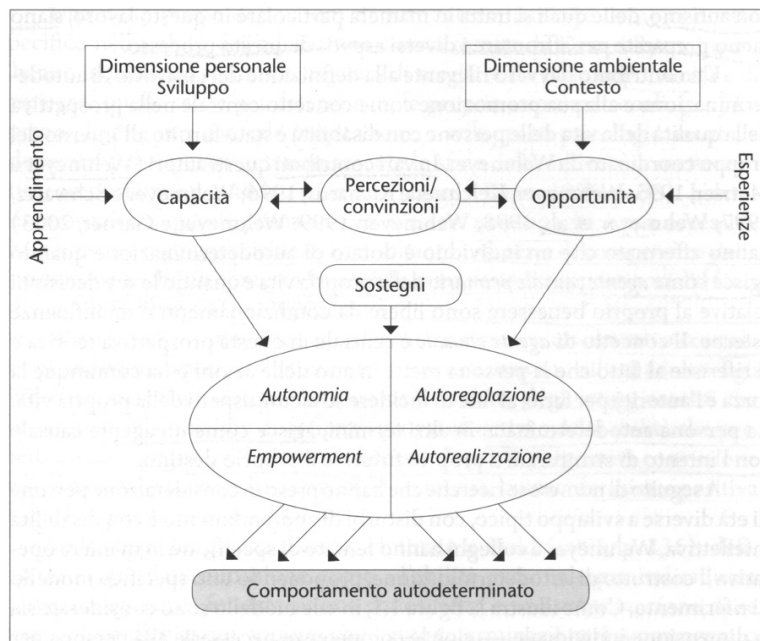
Dimensione personale
Sviluppo

Dimensione ambientale
Contesto

Apprendimento

Esperienze

Capacità

Percezioni/
convinzioni

Opportunità

Sostegni

Autonomia

Autoregolazione

Empowerment

Autorealizzazione

Comportamento autodeterminato